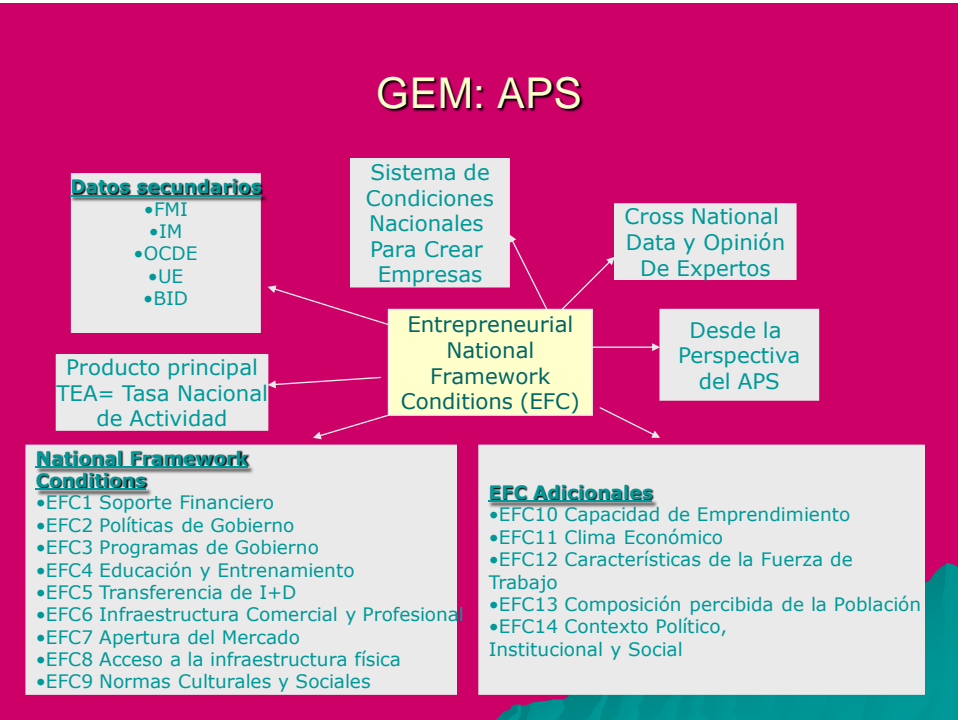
GEM: APS

Datos secundarios
•FMI
•IM
•OCDE
•UE
•BID

Sistema de Condiciones Nacionales Para Crear Empresas

Cross National Data y Opinión De Expertos

Entrepreneurial National Framework Conditions (EFC)

Desde la Perspectiva del APS

Producto principal TEA= Tasa Nacional de Actividad

National Framework Conditions
•EFC1 Soporte Financiero
•EFC2 Políticas de Gobierno
•EFC3 Programas de Gobierno
•EFC4 Educación y Entrenamiento
•EFC5 Transferencia de I+D
•EFC6 Infraestructura Comercial y Profesional
•EFC7 Apertura del Mercado
•EFC8 Acceso a la infraestructura física
•EFC9 Normas Culturales y Sociales

EFC Adicionales
•EFC10 Capacidad de Emprendimiento
•EFC11 Clima Económico
•EFC12 Características de la Fuerza de Trabajo
•EFC13 Composición percibida de la Población
•EFC14 Contexto Político, Institucional y Social